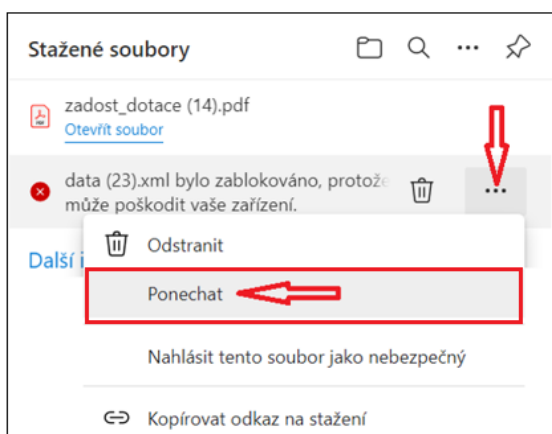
Stažené soubory

zadost_dotace (14).pdf
Otevřít soubor

data (23).xml bylo zablokováno, protože může poškodit vaše zařízení.

Další i

Odstranit

Ponechat

Nahlásit tento soubor jako nebezpečný

Kopírovat odkaz na stažení